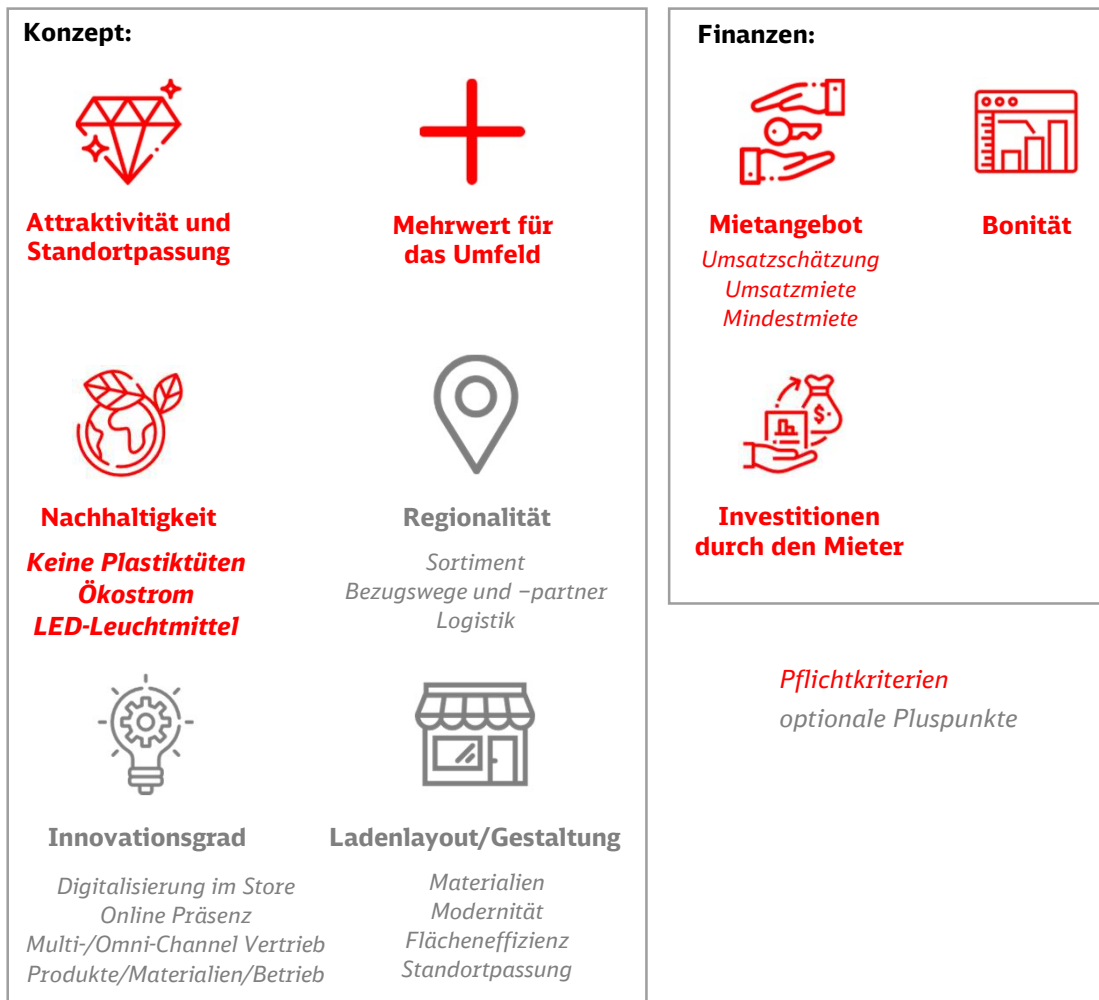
Konzept:

Attraktivität und Standortpassung

Mehrwert für das Umfeld

Nachhaltigkeit

Keine Plastiktüten
Ökostrom
LED-Leuchtmittel

Regionalität

Sortiment
Bezugswege und –partner
Logistik

Innovationsgrad

Digitalisierung im Store
Online Präsenz
Multi-/Omni-Channel Vertrieb
Produkte/Materialien/Betrieb

Ladenlayout/Gestaltung

Materialien
Modernität
Flächeneffizienz
Standortpassung

Finanzen:

Mietangebot

Umsatzschätzung
Umsatzmiete
Mindestmiete

Bonität

Investitionen durch den Mieter

Pflichtkriterien
optionale Pluspunkte